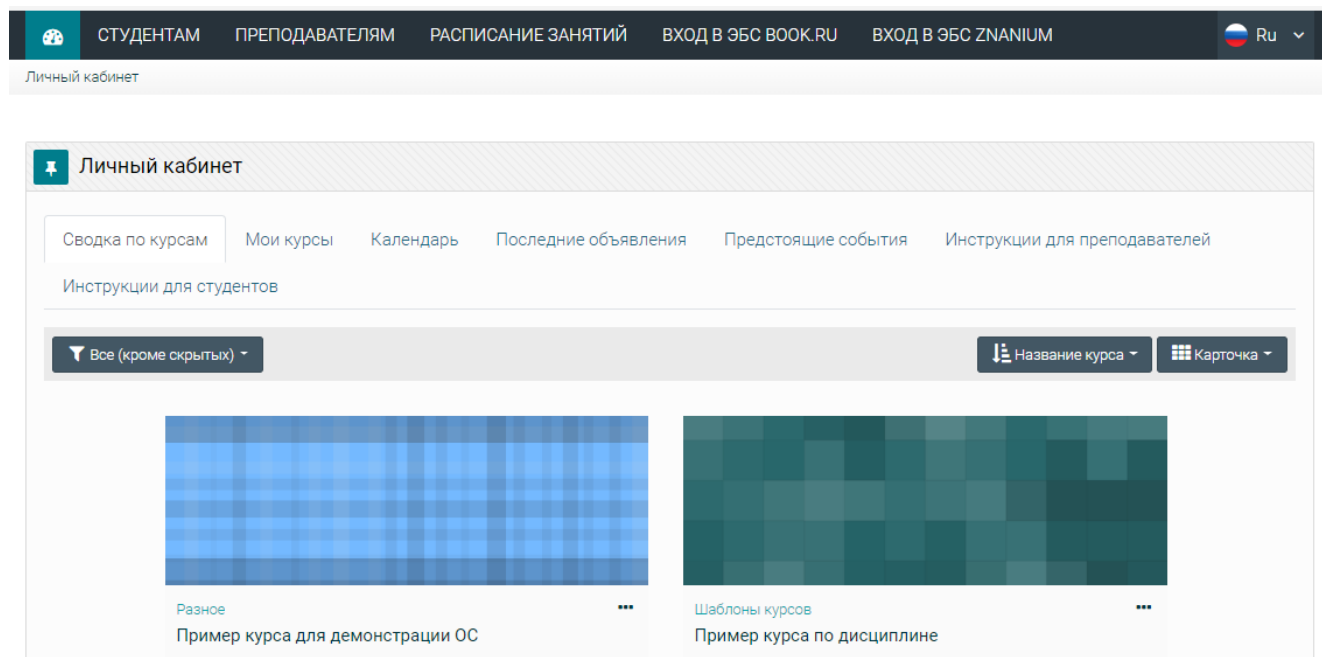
СТУДЕНТАМ ПРЕПОДАВАТЕЛЯМ РАСПИСАНИЕ ЗАНЯТИЙ ВХОД В ЭБС BOOK.RU ВХОД В ЭБС ZNANIUM Ru

Личный кабинет

Личный кабинет

Сводка по курсам Мои курсы Календарь Последние объявления Предстоящие события Инструкции для преподавателей Инструкции для студентов

Все (кроме скрытых)

Название курса

Карточка

Разное
Пример курса для демонстрации ОС

Шаблоны курсов
Пример курса по дисциплине